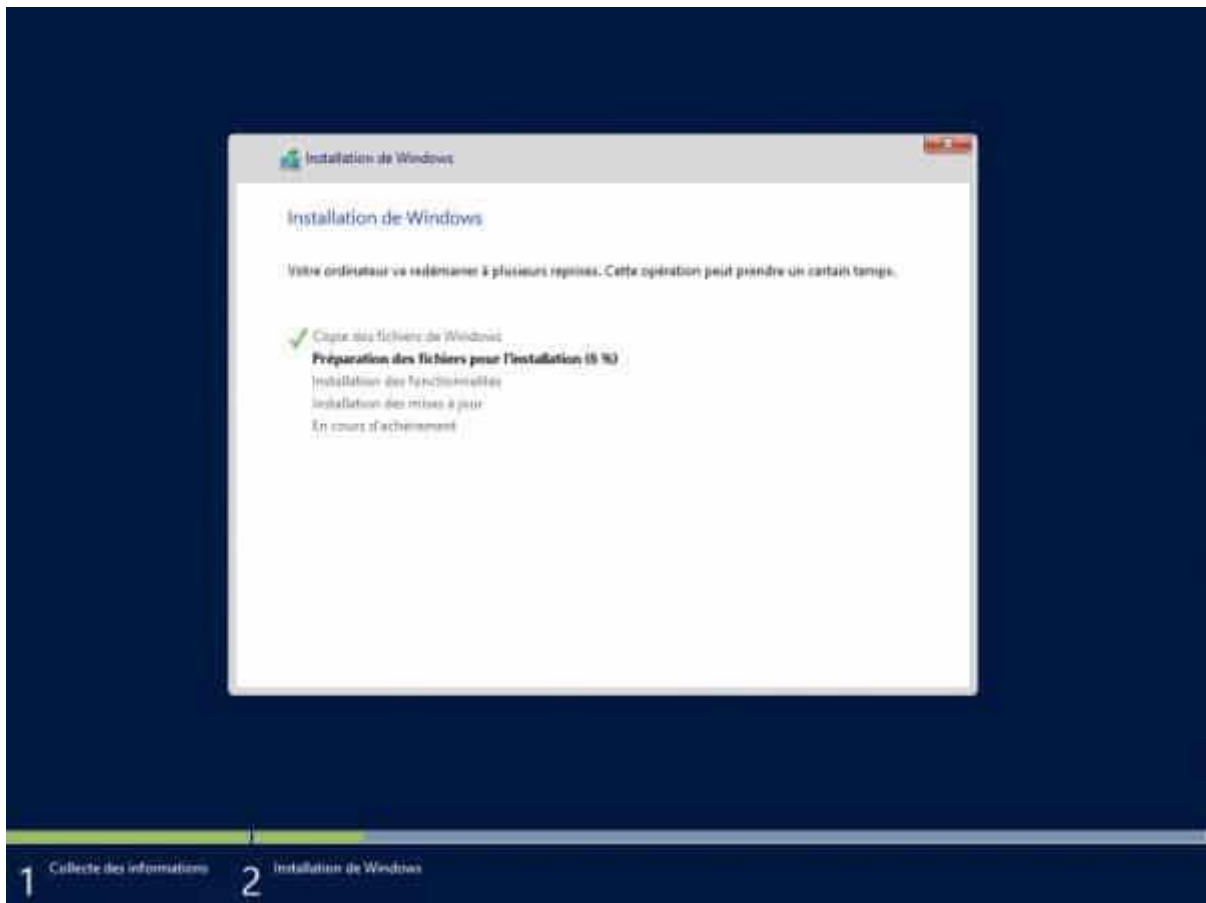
Installation de Windows

Installation de Windows

Votre ordinateur va redémarrer à plusieurs reprises. Cette opération peut prendre un certain temps.

Copie des fichiers de Windows
Préparation des fichiers pour l'installation (6 %)
Installation des fonctionnalités
Installation des mises à jour
En cours d'achèvement

1 Collecte des informations
2 Installation de Windows